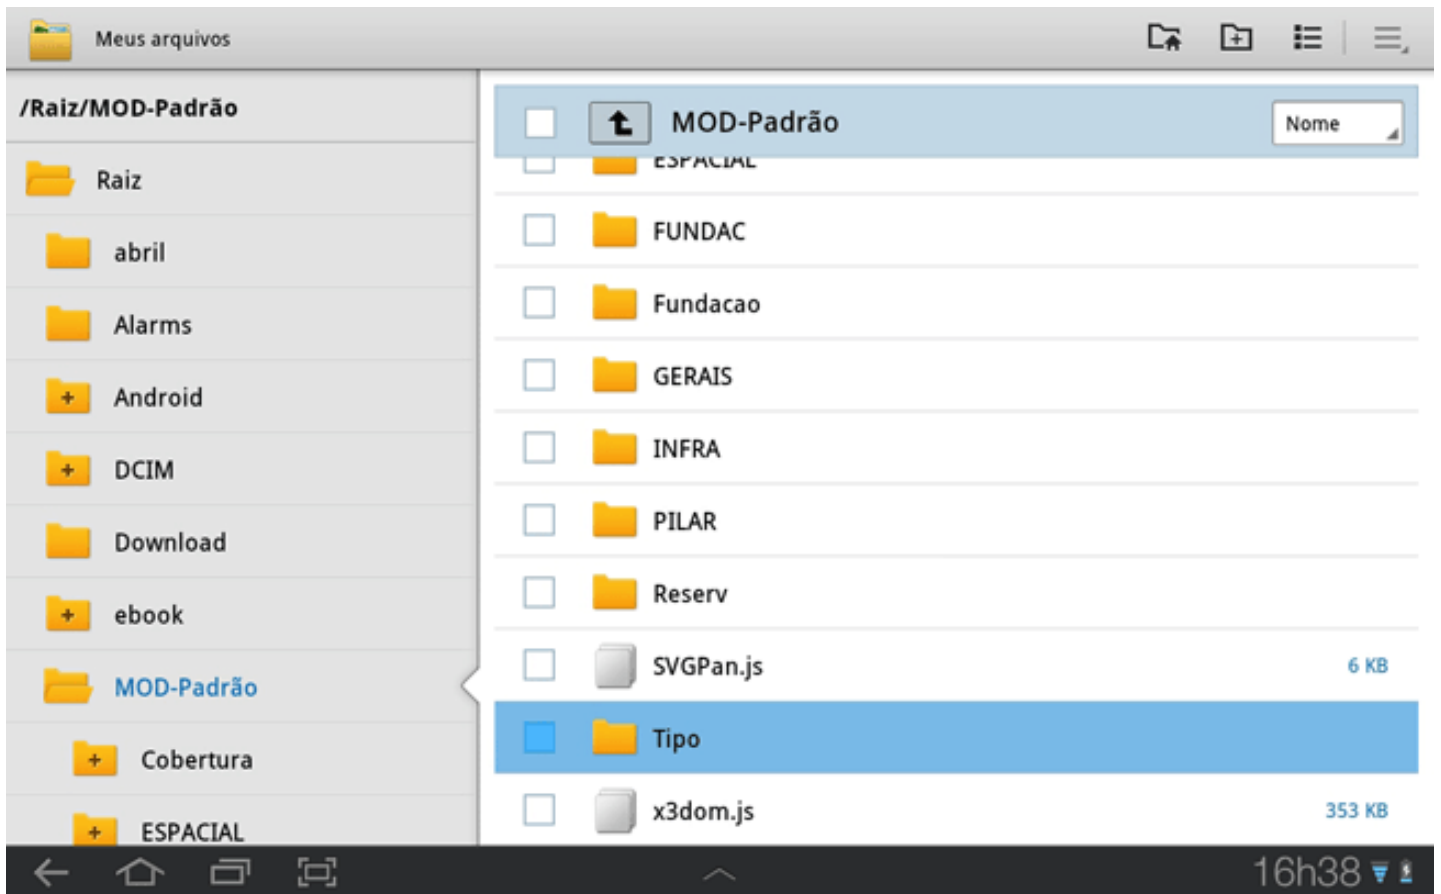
Meus arquivos

/Raiz/MOD-Padrão

Raiz

abril

Alarms

Android

DCIM

Download

ebook

MOD-Padrão

Cobertura

ESPACIAL

MOD-Padrão

Nome

ESPACIAL

FUNDAC

Fundacao

GERAIS

INFRA

PILAR

Reserv

SVGPan.js 6 KB

Tipo

x3dom.js 353 KB

16h38